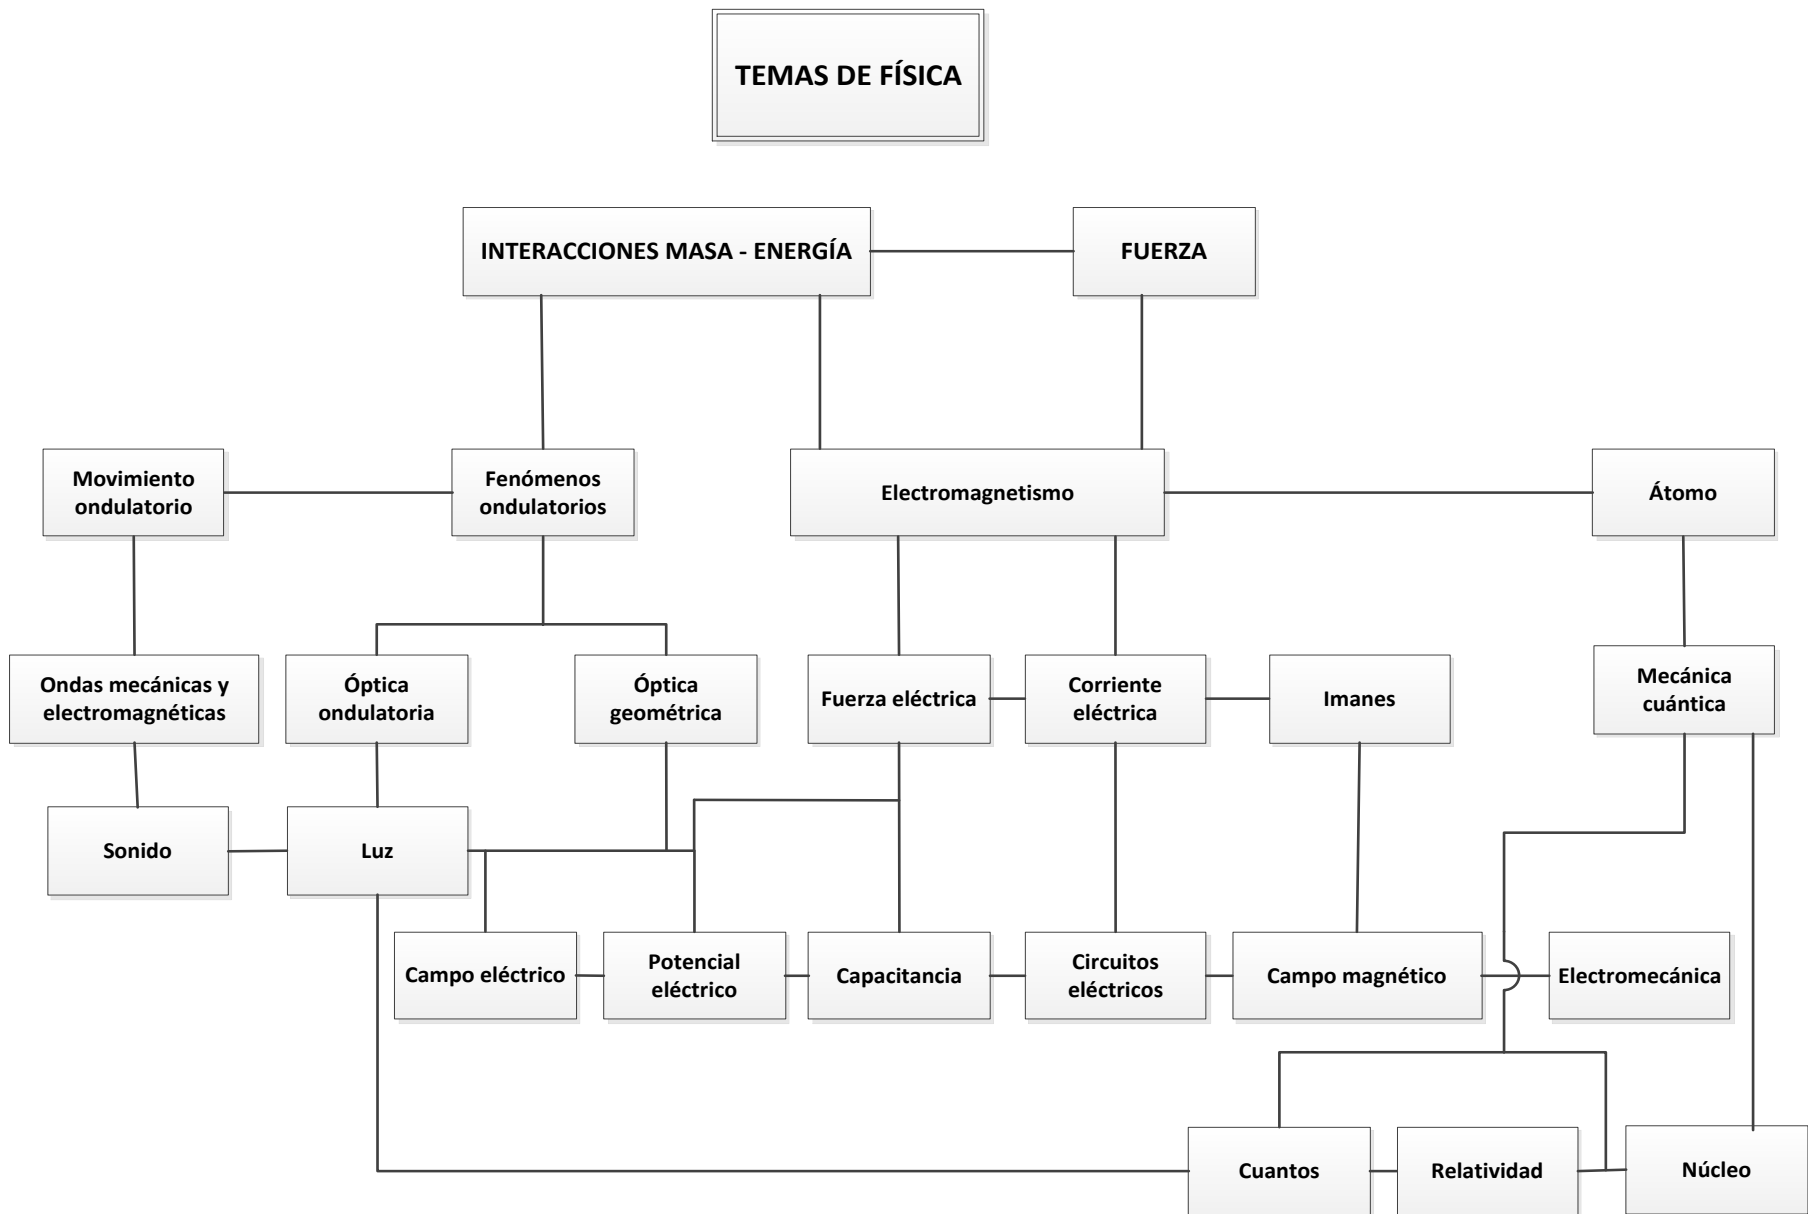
TEMAS DE FÍSICA

INTERACCIONES MASA - ENERGÍA

FUERZA

Movimiento ondulatorio

Fenómenos ondulatorios

Electromagnetismo

Átomo

Ondas mecánicas y electromagnéticas

Óptica ondulatoria

Óptica geométrica

Fuerza eléctrica

Corriente eléctrica

Imanes

Mecánica cuántica

Sonido

Luz

Campo eléctrico

Potencial eléctrico

Capacitancia

Circuitos eléctricos

Campo magnético

Electromecánica

Cuantos

Relatividad

Núcleo